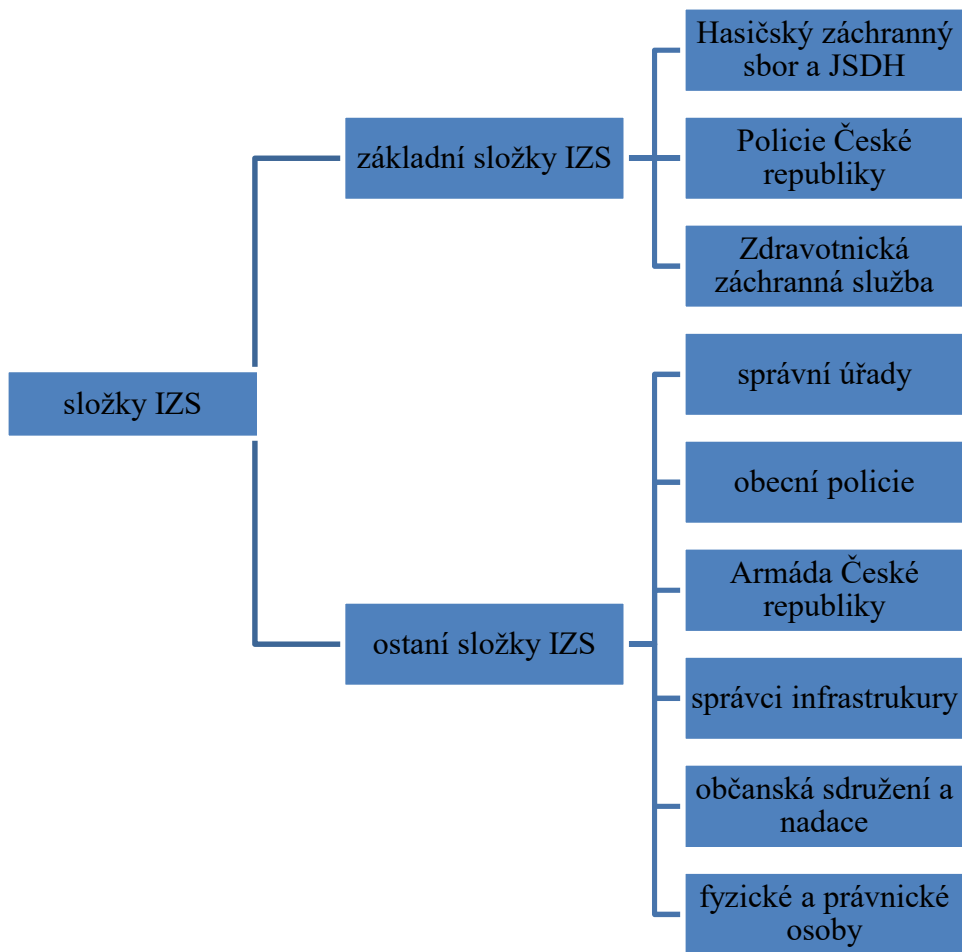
složky IZS

základní složky IZS

Hasičský záchranný sbor a JSDH

Policie České republiky

Zdravotnická záchranná služba

ostaní složky IZS

správní úřady

obecní policie

Armáda České republiky

správci infrastrukury

občanská sdružení a nadace

fyzické a právnické osoby